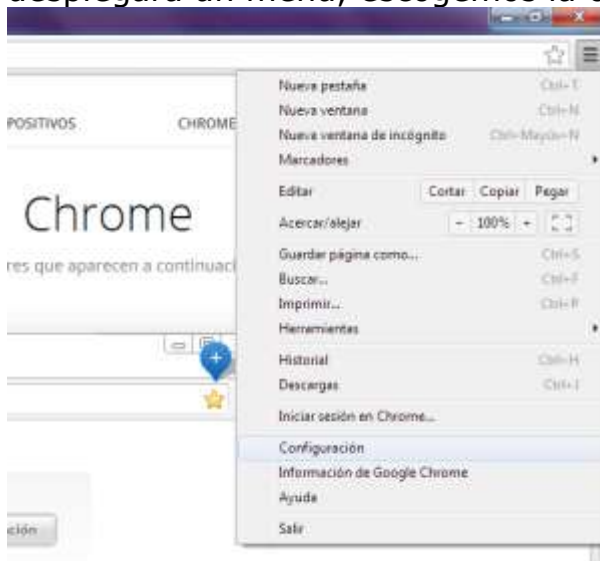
despegará un menú, escogemos la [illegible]

POSITIVOS

CHROME

Chrome

res que aparecen a continuaci

ción

Nueva pestaña Ctrl+T
Nueva ventana Ctrl+N
Nueva ventana de incógnito Ctrl+Mayús+N
Marcadores
Editar Cortar Copiar Pegar
Acercar/alejar - 100% +
Guardar página como... Ctrl+S
Buscar... Ctrl+F
Imprimir... Ctrl+P
Herramientas
Historial Ctrl+H
Descargas Ctrl+J
Iniciar sesión en Chrome...
Configuración
Información de Google Chrome
Ayuda
Salir